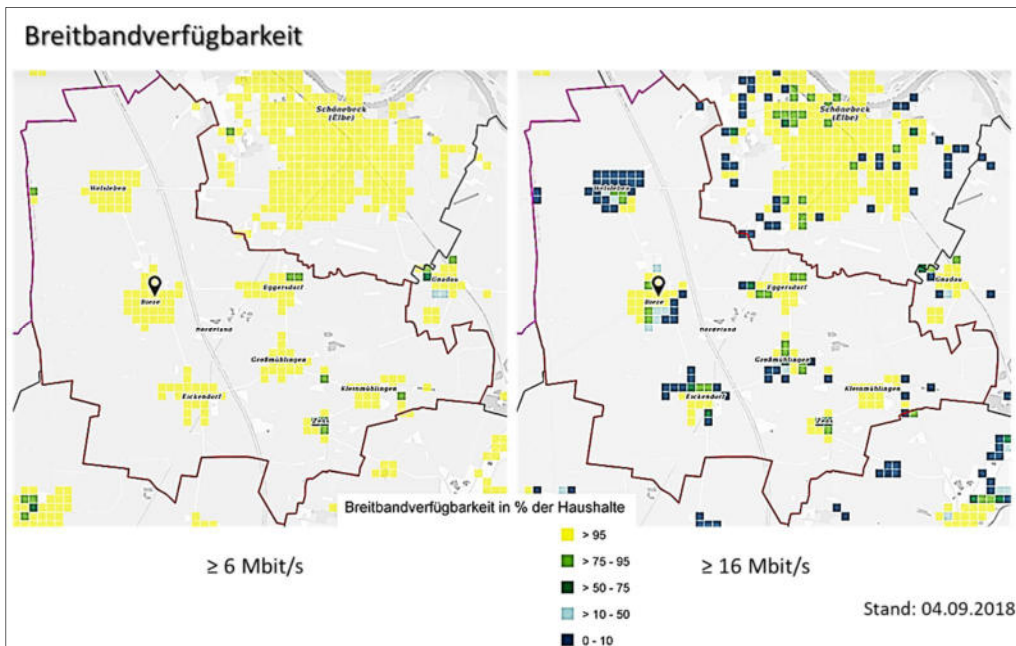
Breitbandverfügbarkeit

Schönebeck (Elbe)

Welsleben

Biere

Eggersdorf

Gnadau

Sülldorf

Großmühlingen

Eickendorf

Kleinmühlingen

Zens

Schönebeck (Elbe)

Welsleben

Biere

Eggersdorf

Gnadau

Sülldorf

Großmühlingen

Eickendorf

Kleinmühlingen

Zens

Breitbandverfügbarkeit in % der Haushalte

> 95

> 75 - 95

> 50 - 75

> 10 - 50

0 - 10

≥ 6 Mbit/s

≥ 16 Mbit/s

Stand: 04.09.2018